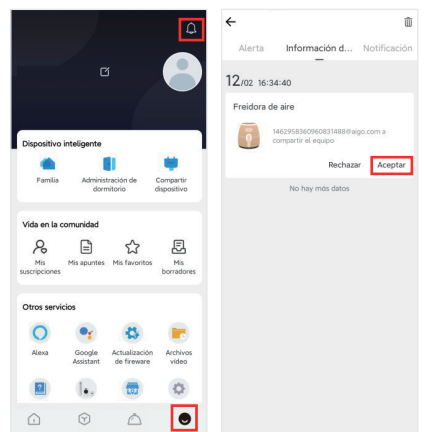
Dispositivo inteligente

Familia

Administración de dormitorio

Compartir dispositivo

Vida en la comunidad

Mis suscripciones

Mis apuntes

Mis favoritos

Mis borradores

Otros servicios

Alexa

Google Assistant

Actualización de fireware

Archivos video

←

Alerta

Información d...

Notificación

12/02 16:34:40

Freidora de aire

1462958360960831488@aigo.com a compartir el equipo

Rechazar

Aceptar

No hay más datos